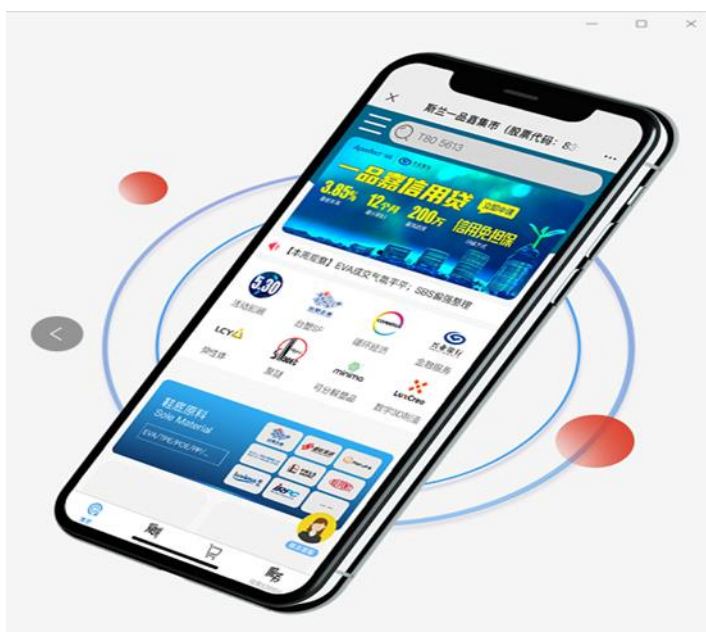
斯兰一品嘉集市（股票代码：8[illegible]

TBD 5613

一品嘉信用贷

3.85%

12个月

200万

信用免担保

【本周观察】EVA成交气氛平平；SBS偏强整理

5.30

活动如潮

改塑GP

循环经济

金融服务

LCY

弹性体

聚醚

mimmo

可分解塑品

LuxCreo

数字3D制造

精选原料

Sole Material

EVA/TPE/POE/PP/...

fenku